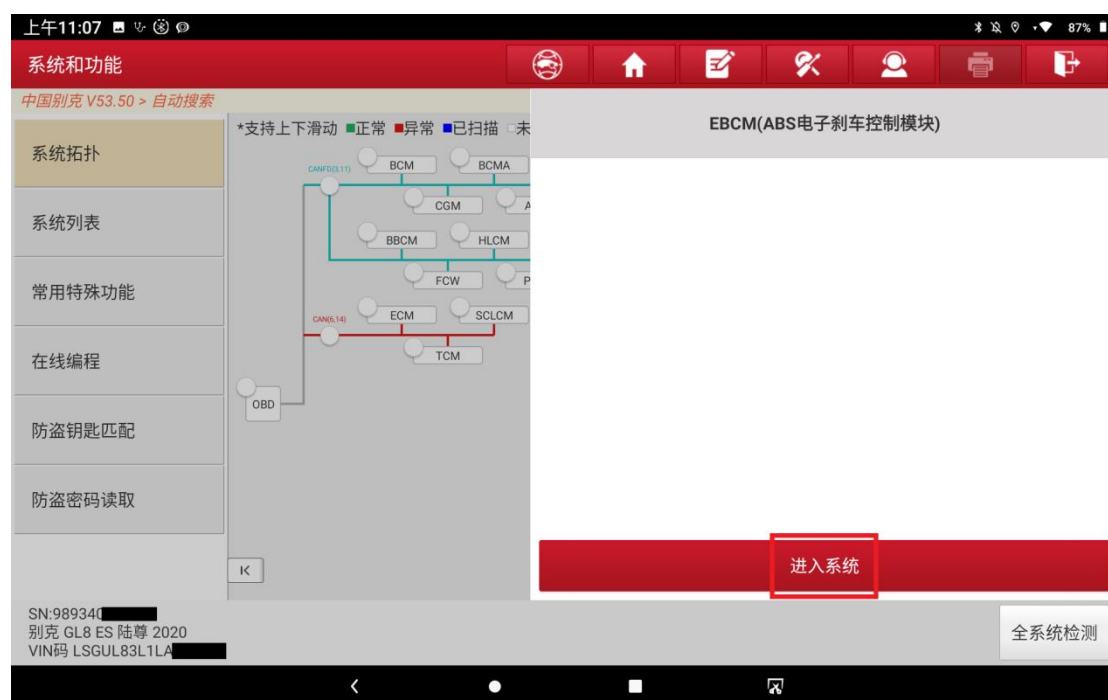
上午11:07

87%

系统和功能

中国别克 V53.50 > 自动搜索

系统拓扑

系统列表

常用特殊功能

在线编程

防盗钥匙匹配

防盗密码读取

*支持上下滑动 ■正常 ■异常 ■已扫描 □未

CANFD(3,11)

BCM

BCMA

CGM

A

BBCM

HLCM

FCW

P

CAN(6,14)

ECM

SCLCM

TCM

OBD

K

EBCM(ABS电子刹车控制模块)

进入系统

SN:989340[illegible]
别克 GL8 ES 陆尊 2020
VIN码 LSGUL83L1LA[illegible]

全系统检测